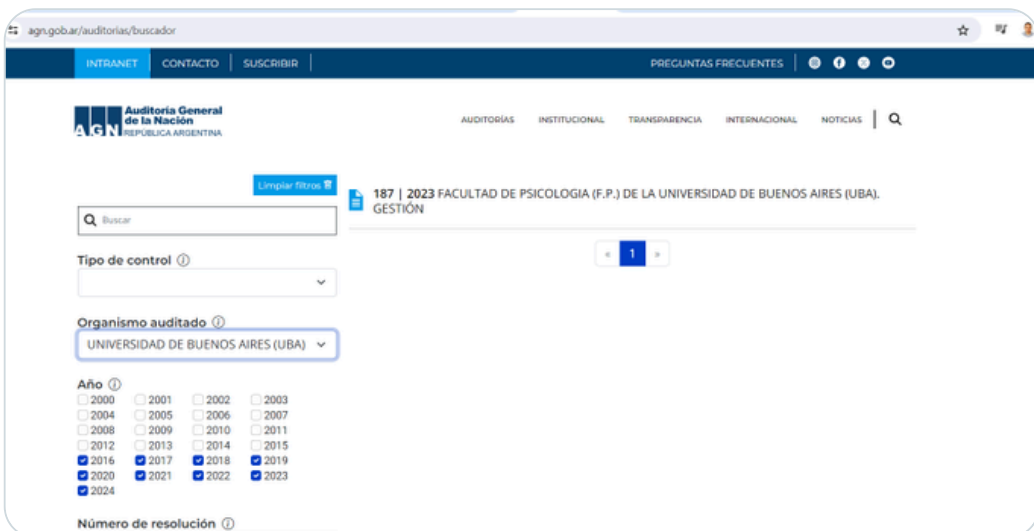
agn.gob.ar/auditorias/buscador

INTRANET CONTACTO SUSCRIBIR

PREGUNTAS FRECUENTES

AGN Auditoría General de la Nación REPÚBLICA ARGENTINA

AUDITORÍAS INSTITUCIONAL TRANSPARENCIA INTERNACIONAL NOTICIAS

Limpiar filtros

Buscar

Tipo de control ⓘ

Organismo auditado ⓘ

UNIVERSIDAD DE BUENOS AIRES (UBA)

Año ⓘ

2000 2001 2002 2003
2004 2005 2006 2007
2008 2009 2010 2011
2012 2013 2014 2015
2016 2017 2018 2019
2020 2021 2022 2023
2024

Número de resolución ⓘ

187 | 2023 FACULTAD DE PSICOLOGIA (F.P.) DE LA UNIVERSIDAD DE BUENOS AIRES (UBA). GESTIÓN

« 1 »